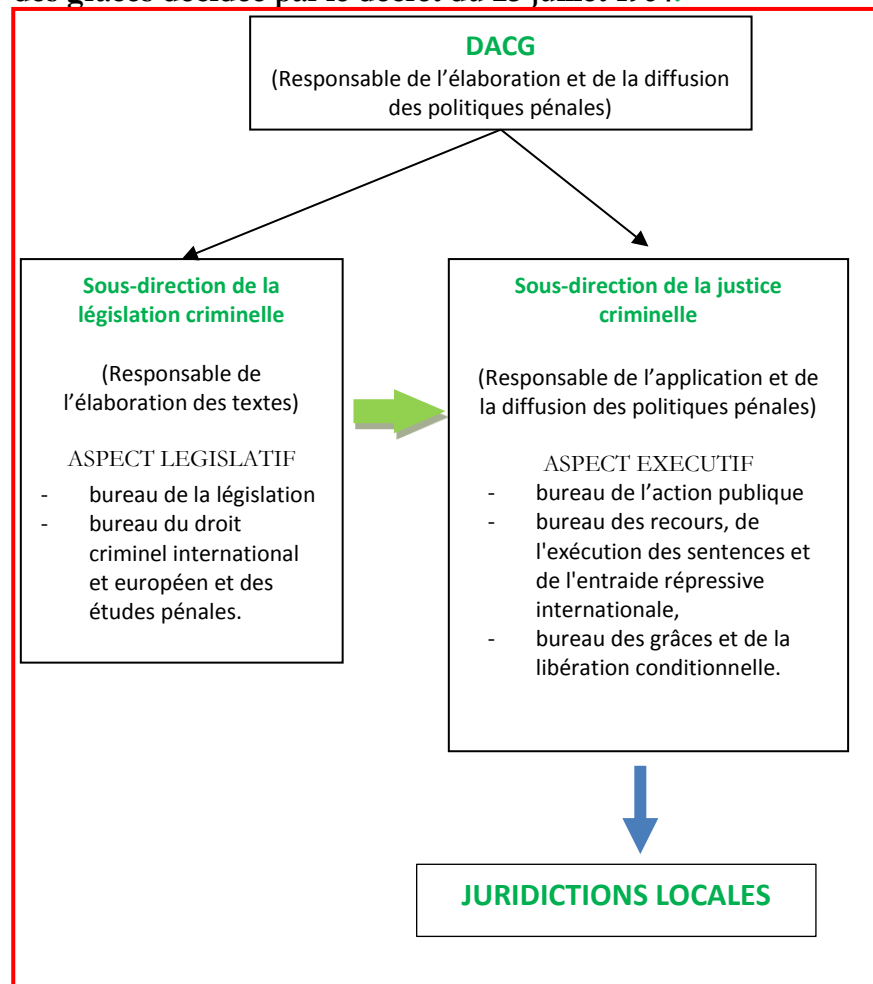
des grâces décidée par le décret du 13 juillet 1964.

DACG
(Responsable de l'élaboration et de la diffusion des politiques pénales)

Sous-direction de la législation criminelle

(Responsable de l'élaboration des textes)

ASPECT LEGISLATIF
- bureau de la législation
- bureau du droit criminel international et européen et des études pénales.

Sous-direction de la justice criminelle

(Responsable de l'application et de la diffusion des politiques pénales)

ASPECT EXECUTIF
- bureau de l'action publique
- bureau des recours, de l'exécution des sentences et de l'entraide répressive internationale,
- bureau des grâces et de la libération conditionnelle.

JURIDICTIONS LOCALES